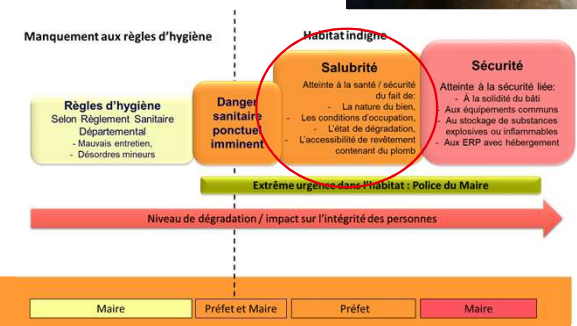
Manquement aux règles d'hygiène

Habitat indigne

Règles d'hygiène
Selon Règlement Sanitaire Départemental
- Mauvais entretien,
- Désordres mineurs

Danger sanitaire ponctuel imminent

Salubrité
Atteinte à la santé / sécurité du fait de:
- La nature du bien,
- Les conditions d'occupation,
- L'état de dégradation,
- L'accessibilité de revêtement contenant du plomb

Sécurité
Atteinte à la sécurité liée:
- À la solidité du bâti
- Aux équipements communs
- Au stockage de substances explosives ou inflammables
- Aux ERP avec hébergement

Extrême urgence dans l'habitat : Police du Maire

Niveau de dégradation / impact sur l'intégrité des personnes

| Maire | Préfet et Maire | Préfet | Maire |
|---|---|---|---|